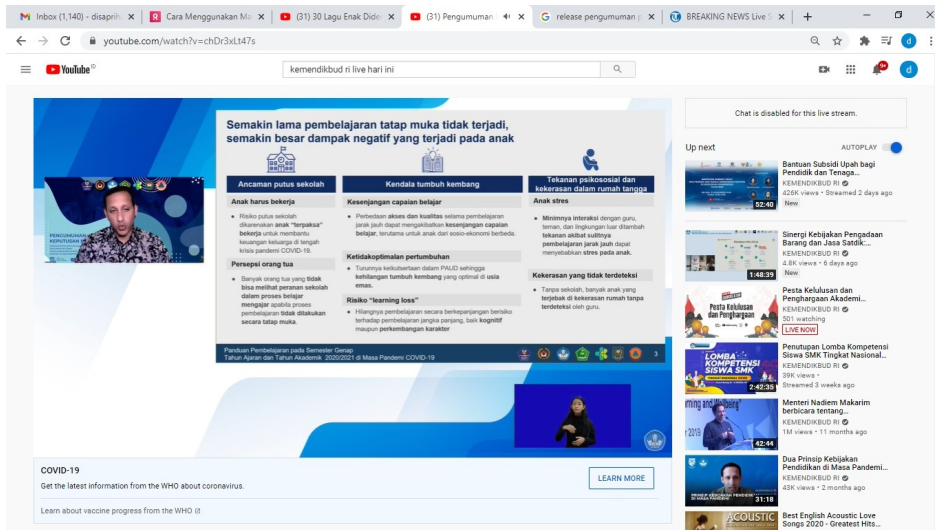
Inbox (1,140) - disaprih | Cara Menggunakan Ma | (31) 30 Lagu Enak Dide | (31) Pengumuman | release pengumuman | BREAKING NEWS Live S

youtube.com/watch?v=chDr3xLt47s

YouTube

kemendikbud ri live hari ini

Semakin lama pembelajaran tatap muka tidak terjadi, semakin besar dampak negatif yang terjadi pada anak

| Ancaman putus sekolah | Kendala tumbuh kembang | Tekanan psikososial dan kekerasan dalam rumah tangga |
|---|---|---|
| Anak harus bekerja | Kesenjangan capaian belajar | Anak stres |
| Risiko putus sekolah dikarenakan anak "terpaksa" bekerja untuk membantu keuangan keluarga di tengah krisis pandemi COVID-19. | Perbedaan akses dan kualitas selama pembelajaran jarak jauh dapat mengakibatkan kesenjangan capaian belajar, terutama untuk anak dari sosio-ekonomi berbeda. | Minimnya interaksi dengan guru, teman, dan lingkungan luar ditambah tekanan akibat sulitnya pembelajaran jarak jauh dapat menyebabkan stres pada anak. |
| Persepsi orang tua | Ketidakoptimalan pertumbuhan | Kekerasan yang tidak terdeteksi |
| Banyak orang tua yang tidak bisa melihat peranan sekolah dalam proses belajar mengajar apabila proses pembelajaran tidak dilakukan secara tatap muka. | Turunnya keikutsertaan dalam PAUD sehingga kehilangan tumbuh kembang yang optimal di usia emas. | Tanpa sekolah, banyak anak yang terjebak di kekerasan rumah tanpa terdeteksi oleh guru. |
| | Risiko "learning loss" | |
| | Hilangnya pembelajaran secara berkepanjangan berisiko terhadap pembelajaran jangka panjang, baik kognitif maupun perkembangan karakter | |

Panduan Pembelajaran pada Semester Genap Tahun Ajaran dan Tahun Akademik 2020/2021 di Masa Pandemi COVID-19

3

COVID-19
Get the latest information from the WHO about coronavirus.
LEARN MORE
Learn about vaccine progress from the WHO

Chat is disabled for this live stream.

Up next
AUTOPLAY

Bantuan Subsidi Upah bagi Pendidik dan Tenaga...
KEMENDIKBUD RI
426K views • Streamed 2 days ago
New
52:40

Sinergi Kebijakan Pengadaan Barang dan Jasa Satdik:...
KEMENDIKBUD RI
4.8K views • 6 days ago
New
1:48:39

Pesta Kelulusan dan Penghargaan Akademi...
KEMENDIKBUD RI
501 watching
LIVE NOW

Penutupan Lomba Kompetensi Siswa SMK Tingkat Nasional...
KEMENDIKBUD RI
39K views •
Streamed 3 weeks ago
2:42:35

Menteri Nadiem Makarim berbicara tentang...
KEMENDIKBUD RI
1M views • 11 months ago
42:44

Dua Prinsip Kebijakan Pendidikan di Masa Pandemi...
KEMENDIKBUD RI
43K views • 2 months ago
31:18

Best English Acoustic Love Songs 2020 - Greatest Hits...